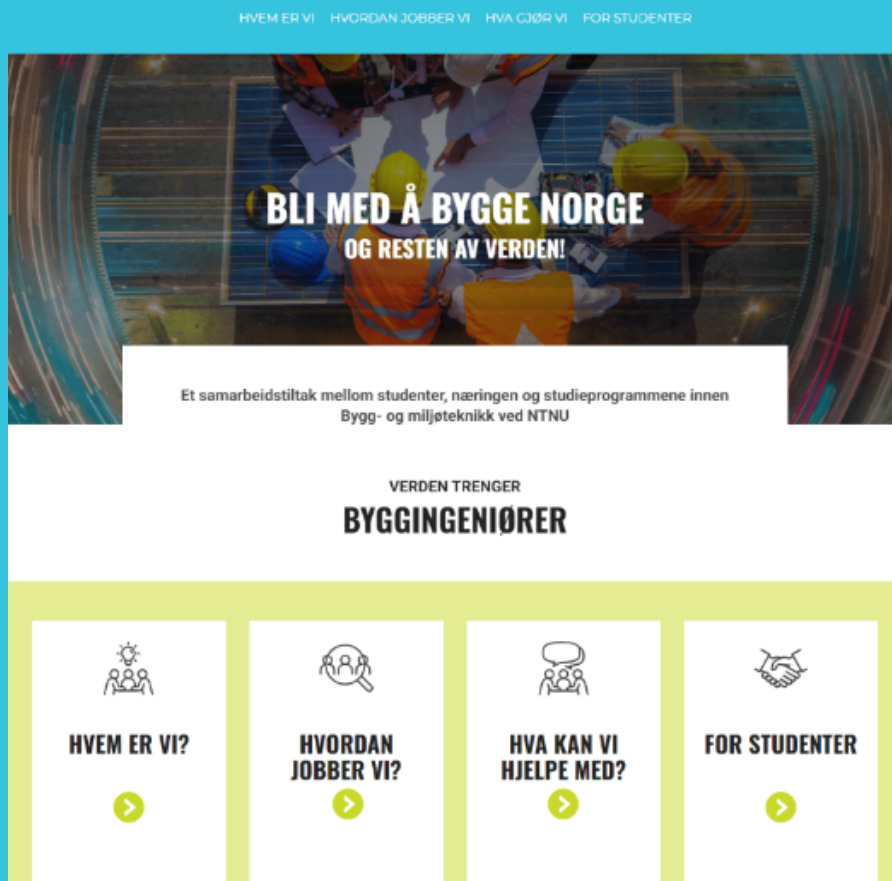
HVEM ER VI HVORDAN JOBBER VI HVA GJØR VI FOR STUDENTER

BLI MED Å BYGGE NORGE
OG RESTEN AV VERDEN!

Et samarbeidstiltak mellom studenter, næringen og studieprogrammene innen Bygg- og miljøteknikk ved NTNU

VERDEN TRENGER
BYGGINGENIØRER

HVEM ER VI?

HVORDAN JOBBER VI?

HVA KAN VI HJELPE MED?

FOR STUDENTER